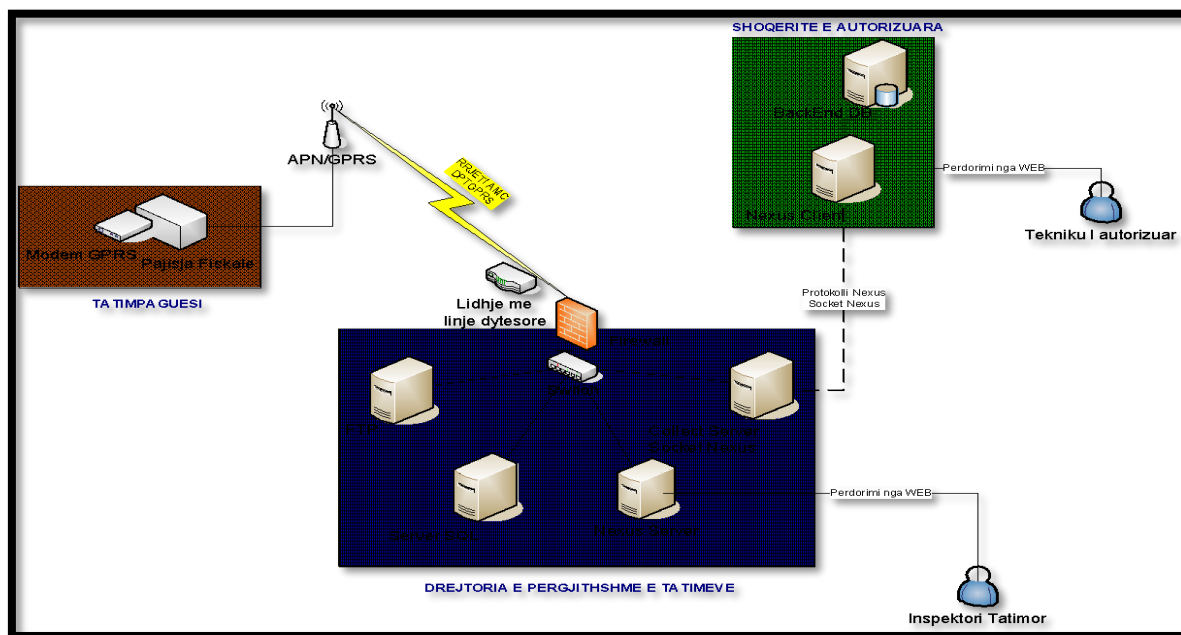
SHOQERITE E AUTORIZUARA

BackEnd DB

Nexus Client

Perdorimi nga WEB

Tekniku I autorizuar

APN/GPRS

RRJETI AMC DPT GPRS

Modem GPRS

Pajisja Fiskale

TA TIMPAGUESI

Lidhje me linje dytesore

Firewall

Protokolli Nexus Socket Nexus

Switch

FTP

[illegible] Server Socket Nexus

Server SQL

Nexus Server

Perdorimi nga WEB

DREJTORIA E PERGJITHSHME E TATIMEVE

Inspektori Tatimor